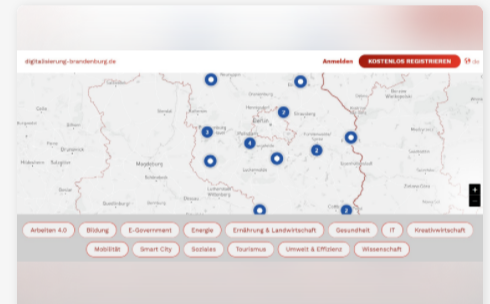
digitalisierung-brandenburg.de

Anmelden KOSTENLOS REGISTRIEREN de

Magdeburg

Berlin

3

2

4

2

2

+

−

Arbeiten 4.0 Bildung E-Government Energie Ernährung & Landwirtschaft Gesundheit IT Kreativwirtschaft

Mobilität Smart City Soziales Tourismus Umwelt & Effizienz Wissenschaft